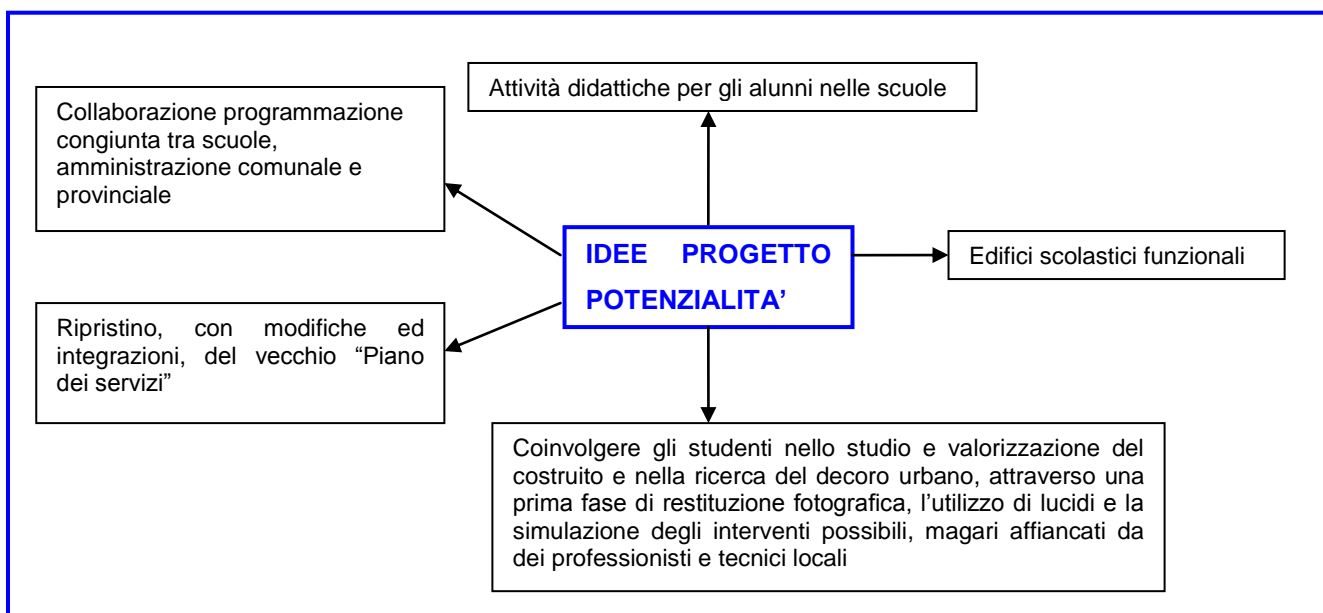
Attività didattiche per gli alunni nelle scuole

Collaborazione programmazione congiunta tra scuole, amministrazione comunale e provinciale

IDEE PROGETTO POTENZIALITA'

Edifici scolastici funzionali

Ripristino, con modifiche ed integrazioni, del vecchio "Piano dei servizi"

Coinvolgere gli studenti nello studio e valorizzazione del costruito e nella ricerca del decoro urbano, attraverso una prima fase di restituzione fotografica, l'utilizzo di lucidi e la simulazione degli interventi possibili, magari affiancati da dei professionisti e tecnici locali